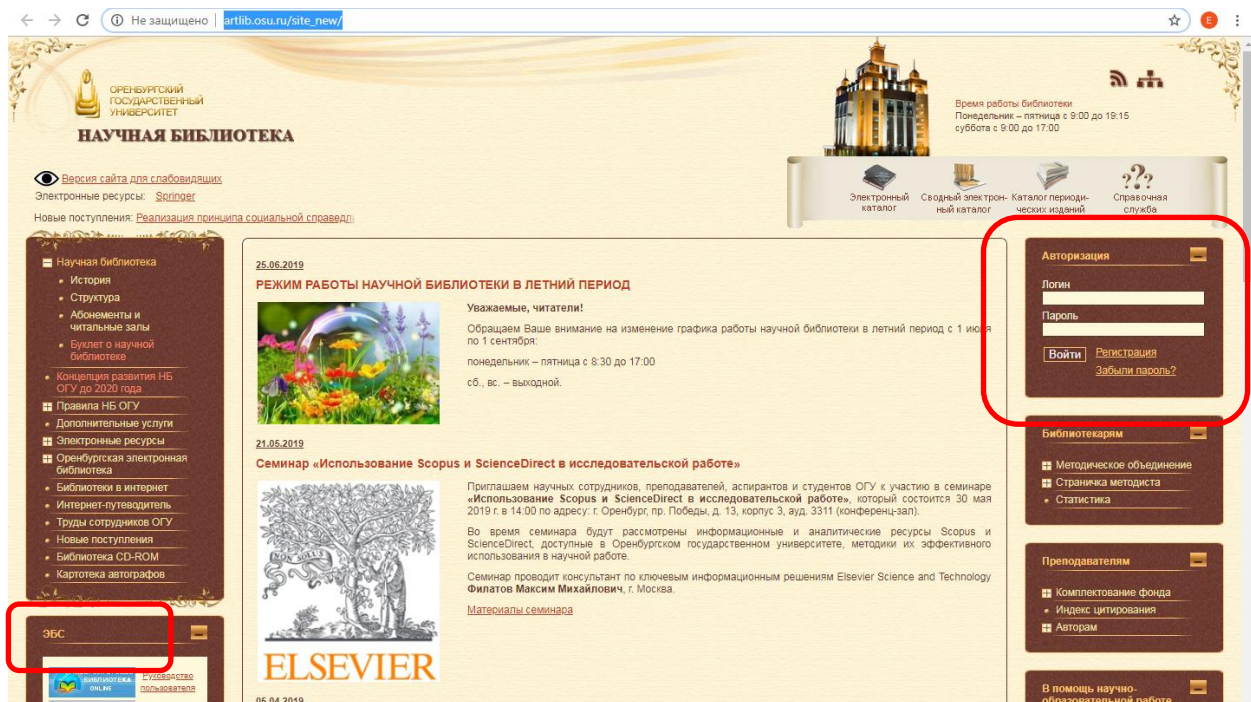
Не защищено | artlib.osu.ru/site_new/

ОРЕНБУРГСКИЙ ГОСУДАРСТВЕННЫЙ УНИВЕРСИТЕТ
НАУЧНАЯ БИБЛИОТЕКА

Время работы библиотеки
Понедельник – пятница с 9:00 до 19:15
суббота с 9:00 до 17:00

Версия сайта для слабовидящих
Электронные ресурсы: Springer
Новые поступления: Реализация принципа социальной справедл

Электронный каталог
Сводный электронный каталог
Каталог периодических изданий
Справочная служба

Научная библиотека
История
Структура
Абонементы и читальные залы
Буклет о научной библиотеке
Концепция развития НБ ОГУ до 2020 года
Правила НБ ОГУ
Дополнительные услуги
Электронные ресурсы
Оренбургская электронная библиотека
Библиотеки в интернет
Интернет-путеводитель
Труды сотрудников ОГУ
Новые поступления
Библиотека CD-ROM
Картотека автографов

ЭБС
БИБЛИОТЕКА ONLINE
Руководство пользователя

25.06.2019
РЕЖИМ РАБОТЫ НАУЧНОЙ БИБЛИОТЕКИ В ЛЕТНИЙ ПЕРИОД

Уважаемые, читатели!

Обращаем Ваше внимание на изменение графика работы научной библиотеки в летний период с 1 июля по 1 сентября:

понедельник – пятница с 8:30 до 17:00

сб., вс. – выходной.

21.05.2019
Семинар «Использование Scopus и ScienceDirect в исследовательской работе»

Приглашаем научных сотрудников, преподавателей, аспирантов и студентов ОГУ к участию в семинаре «Использование Scopus и ScienceDirect в исследовательской работе», который состоится 30 мая 2019 г. в 14:00 по адресу: г. Оренбург, пр. Победы, д. 13, корпус 3, ауд. 3311 (конференц-зал).

Во время семинара будут рассмотрены информационные и аналитические ресурсы Scopus и ScienceDirect, доступные в Оренбургском государственном университете, методики их эффективного использования в научной работе.

Семинар проводит консультант по ключевым информационным решениям Elsevier Science and Technology Филатов Максим Михайлович, г. Москва.

Материалы семинара

NON SOLUS
ELSEVIER

05.04.2019

Авторизация
Логин
Пароль
Войти
Регистрация
Забыли пароль?

Библиотекарям
Методическое объединение
Страничка методиста
Статистика

Преподавателям
Комплектование фонда
Индекс цитирования
Авторам

В помощь научно-образовательной работе